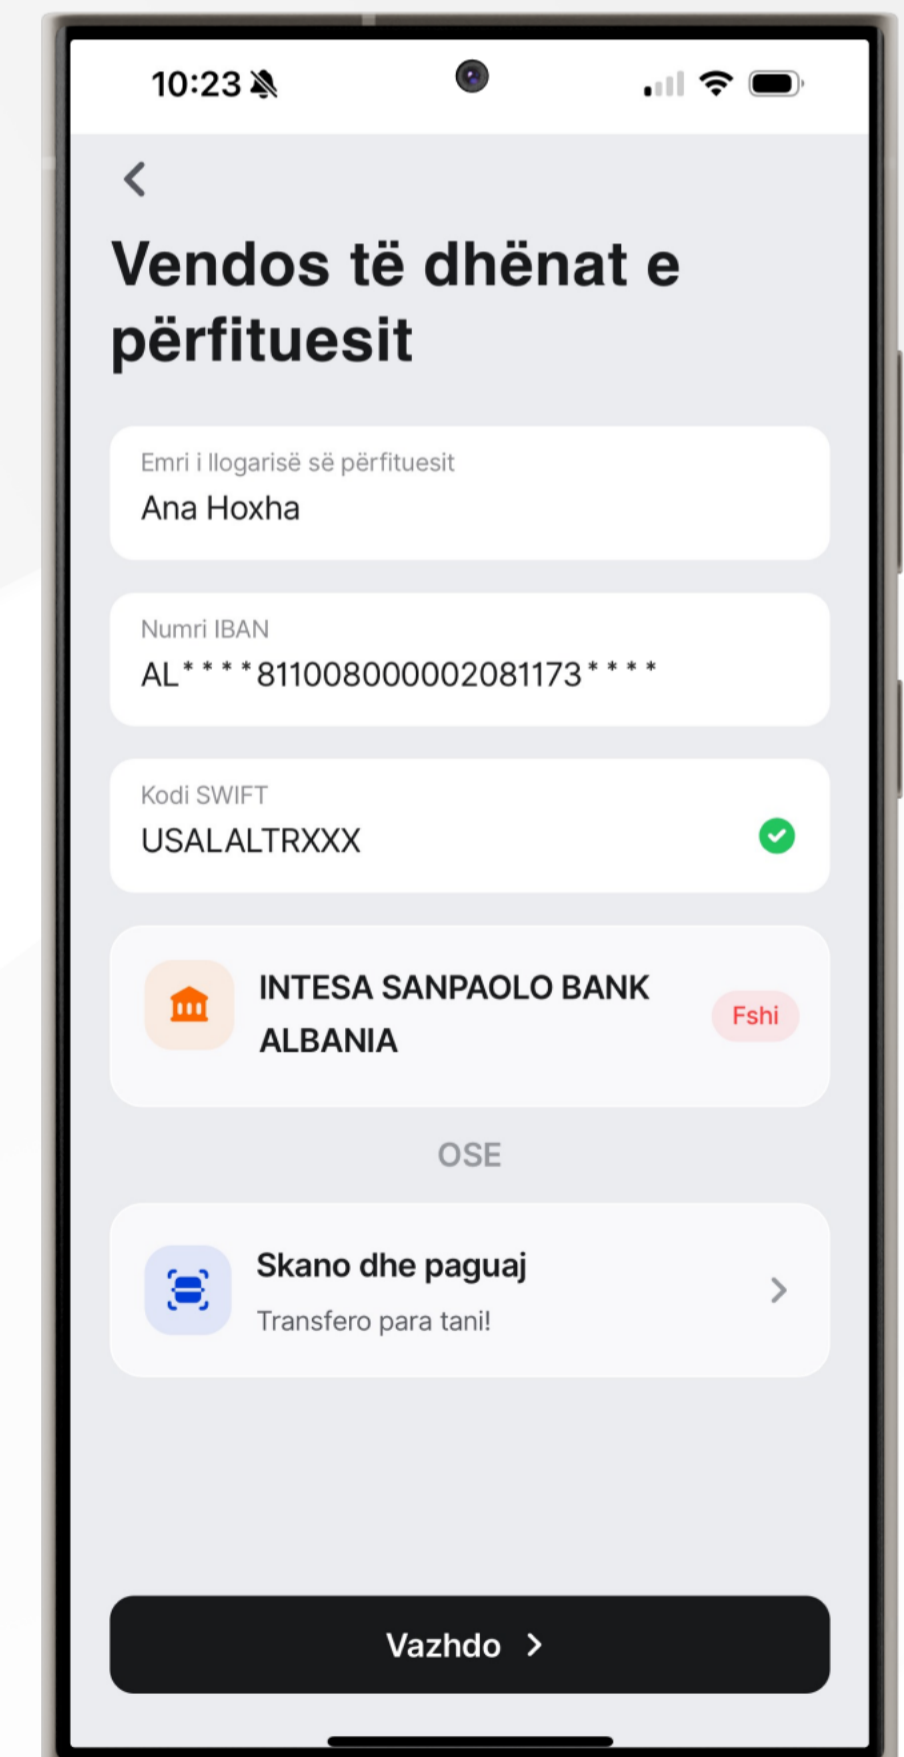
10:23

Vendos të dhënat e përfituesit

Emri i llogarisë së përfituesit
Ana Hoxha

Numri IBAN
AL****811008000002081173****

Kodi SWIFT
USALALTRXXX

INTESA SANPAOLO BANK ALBANIA
Fshi

OSE

Skano dhe paguaj
Transfero para tani!

Vazhdo